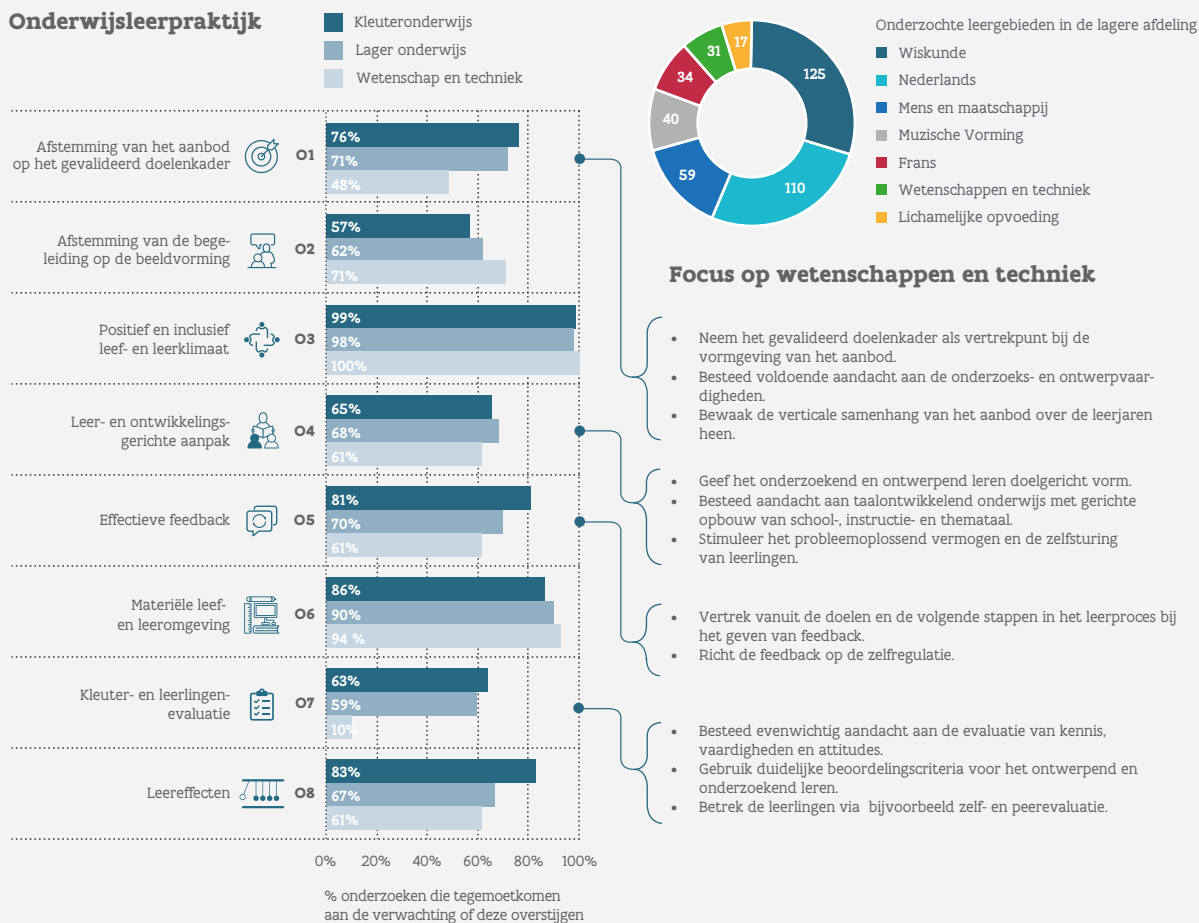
Onderwijsleerpraktijk

Kleuteronderwijs
Lager onderwijs
Wetenschap en techniek

Afstemming van het aanbod op het gevalideerd doelenkader O1
76%
71%
48%

Afstemming van de begeleiding op de beeldvorming O2
57%
62%
71%

Positief en inclusief leef- en leerklimaat O3
99%
98%
100%

Leer- en ontwikkelingsgerichte aanpak O4
65%
68%
61%

Effectieve feedback O5
81%
70%
61%

Materiële leef- en leeromgeving O6
86%
90%
94 %

Kleuter- en leerlingenevaluatie O7
63%
59%
10%

Leereffecten O8
83%
67%
61%

0% 20% 40% 60% 80% 100%

% onderzoeken die tegemoetkomen aan de verwachting of deze overstijgen

Onderzochte leergebieden in de lagere afdeling
Wiskunde
Nederlands
Mens en maatschappij
Muzische Vorming
Frans
Wetenschappen en techniek
Lichamelijke opvoeding

125
110
59
40
34
31
17

Focus op wetenschappen en techniek

• Neem het gevalideerd doelenkader als vertrekpunt bij de vormgeving van het aanbod.
• Besteed voldoende aandacht aan de onderzoeks- en ontwerpvaardigheden.
• Bewaak de verticale samenhang van het aanbod over de leerjaren heen.

• Geef het onderzoekend en ontwerpend leren doelgericht vorm.
• Besteed aandacht aan taalontwikkelend onderwijs met gerichte opbouw van school-, instructie- en themataal.
• Stimuleer het probleemoplossend vermogen en de zelfsturing van leerlingen.

• Vertrek vanuit de doelen en de volgende stappen in het leerproces bij het geven van feedback.
• Richt de feedback op de zelfregulatie.

• Besteed evenwichtig aandacht aan de evaluatie van kennis, vaardigheden en attitudes.
• Gebruik duidelijke beoordelingscriteria voor het ontwerpend en onderzoekend leren.
• Betrek de leerlingen via bijvoorbeeld zelf- en peerevaluatie.